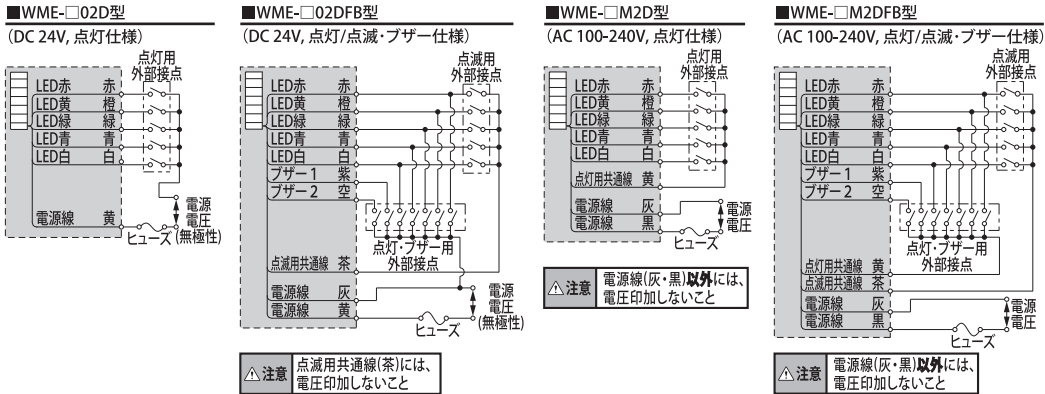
■WME-□02D型
(DC 24V, 点灯仕様)

点灯用
外部接点

LED赤 赤
LED黄 橙
LED緑 緑
LED青 青
LED白 白

電源
電圧
(無極性)

電源線 黄
ヒューズ

■WME-□02DFB型
(DC 24V, 点灯/点滅・ブザー仕様)

点滅用
外部接点

LED赤 赤
LED黄 橙
LED緑 緑
LED青 青
LED白 白
ブザー1 紫
ブザー2 空

点灯・ブザー用
外部接点

点滅用共通線 茶
電源線 灰
電源線 黄

電源
電圧
(無極性)
ヒューズ

⚠注意 点滅用共通線(茶)には、電圧印加しないこと

■WME-□M2D型
(AC 100-240V, 点灯仕様)

点灯用
外部接点

LED赤 赤
LED黄 橙
LED緑 緑
LED青 青
LED白 白

点灯用共通線 黄
電源線 灰
電源線 黒

電源
電圧
ヒューズ

⚠注意 電源線(灰・黒)以外には、電圧印加しないこと

■WME-□M2DFB型
(AC 100-240V, 点灯/点滅・ブザー仕様)

点滅用
外部接点

LED赤 赤
LED黄 橙
LED緑 緑
LED青 青
LED白 白
ブザー1 紫
ブザー2 空

点灯・ブザー用
外部接点

点灯用共通線 黄
点滅用共通線 茶
電源線 灰
電源線 黒

電源
電圧
ヒューズ

⚠注意 電源線(灰・黒)以外には、電圧印加しないこと